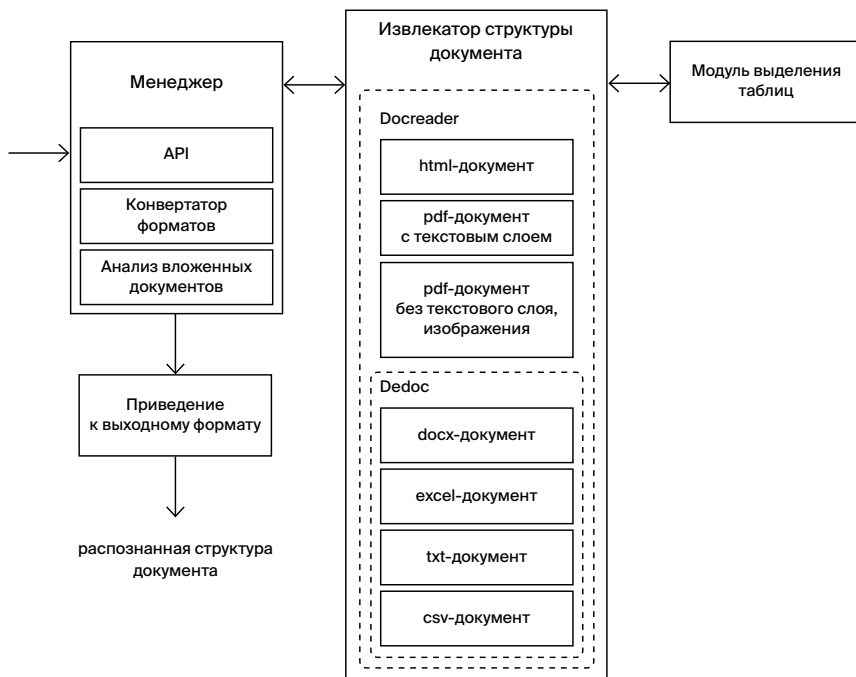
Менеджер

API

Конвертатор форматов

Анализ вложенных документов

Приведение к выходному формату

распознанная структура документа

Извлекатор структуры документа

Docreader

html-документ

pdf-документ с текстовым слоем

pdf-документ без текстового слоя, изображения

Dedoc

docx-документ

excel-документ

txt-документ

csv-документ

Модуль выделения таблиц